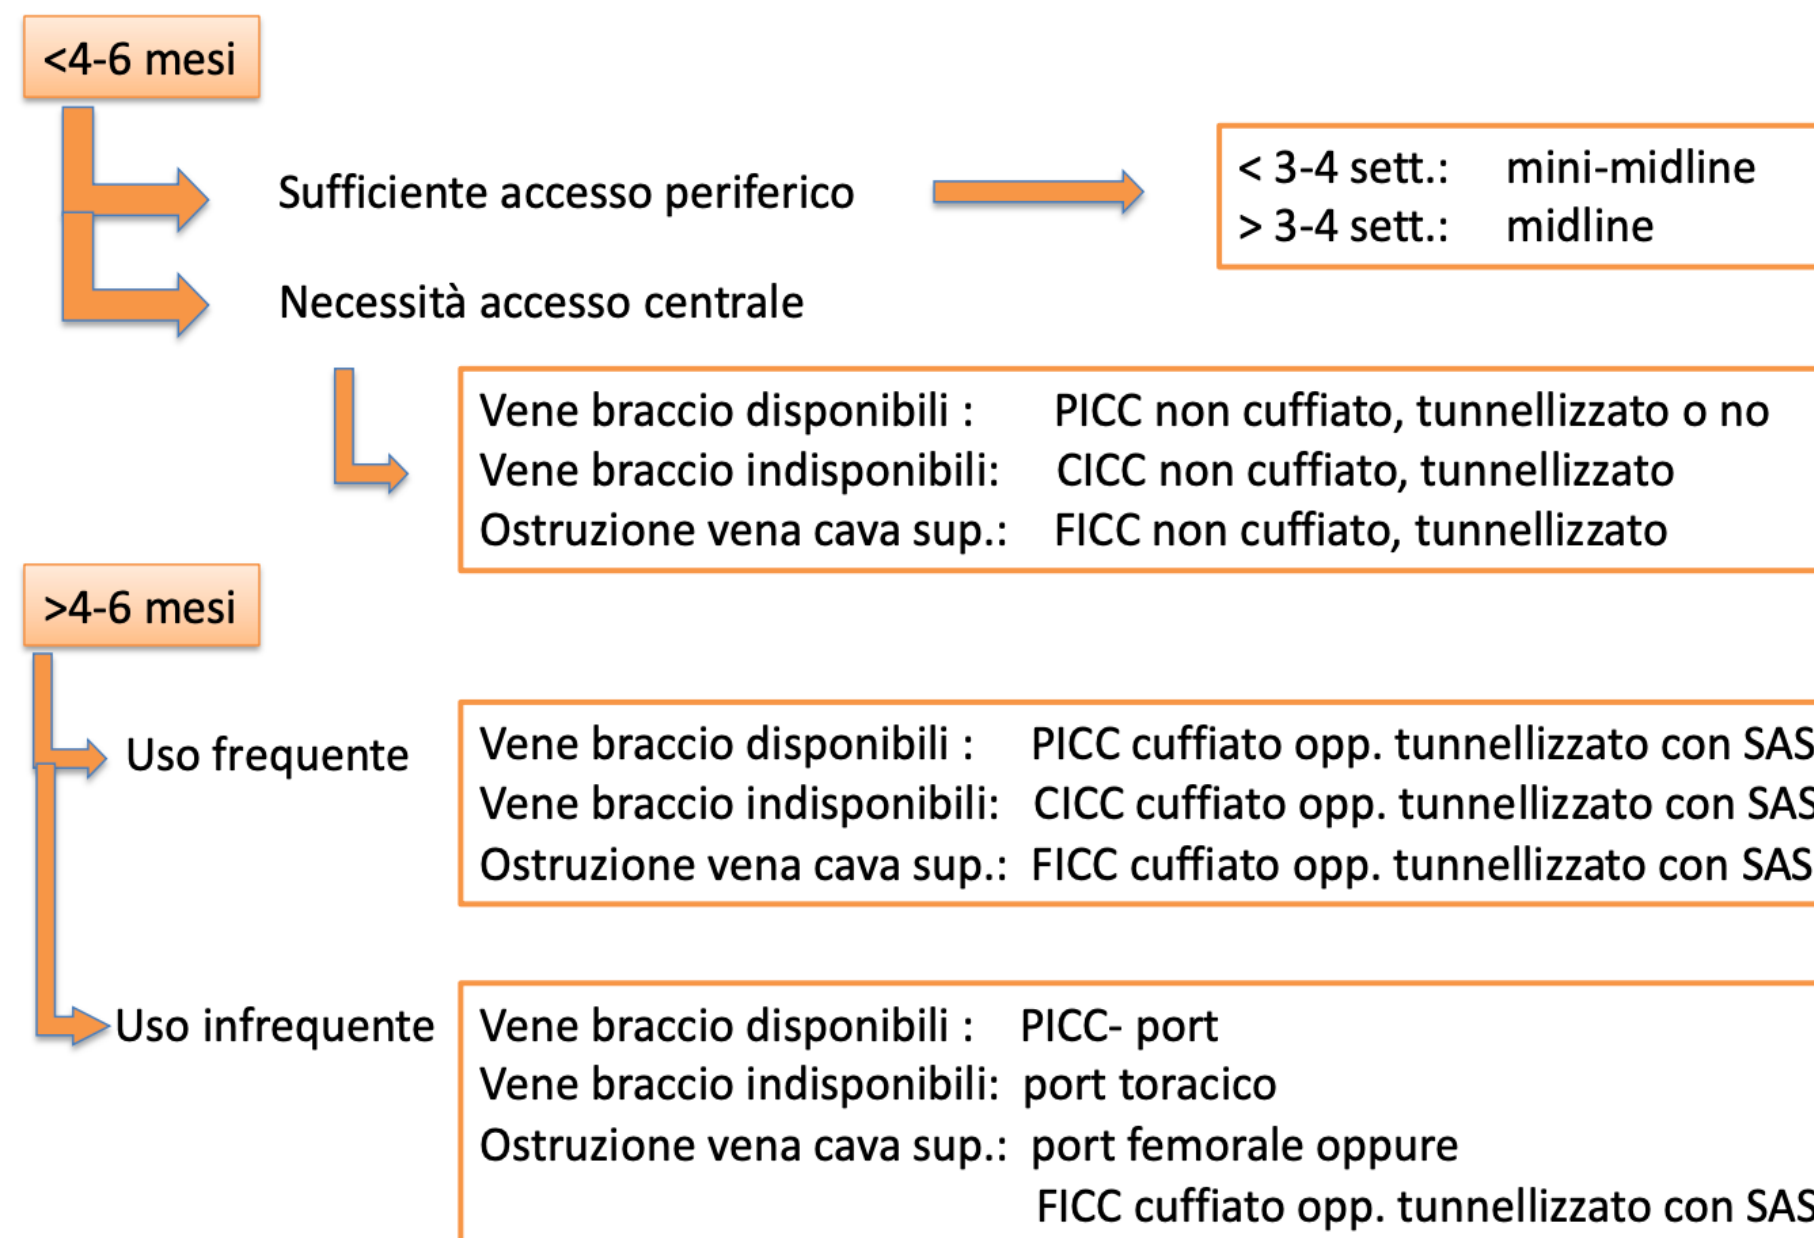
<4-6 mesi

Sufficiente accesso periferico

< 3-4 sett.: mini-midline
> 3-4 sett.: midline

Necessità accesso centrale

Vene braccio disponibili : PICC non cuffiato, tunnellizzato o no
Vene braccio indisponibili: CICC non cuffiato, tunnellizzato
Ostruzione vena cava sup.: FICC non cuffiato, tunnellizzato

>4-6 mesi

Uso frequente

Vene braccio disponibili : PICC cuffiato opp. tunnellizzato con SAS
Vene braccio indisponibili: CICC cuffiato opp. tunnellizzato con SAS
Ostruzione vena cava sup.: FICC cuffiato opp. tunnellizzato con SAS

Uso infrequente

Vene braccio disponibili : PICC- port
Vene braccio indisponibili: port toracico
Ostruzione vena cava sup.: port femorale oppure
FICC cuffiato opp. tunnellizzato con SAS